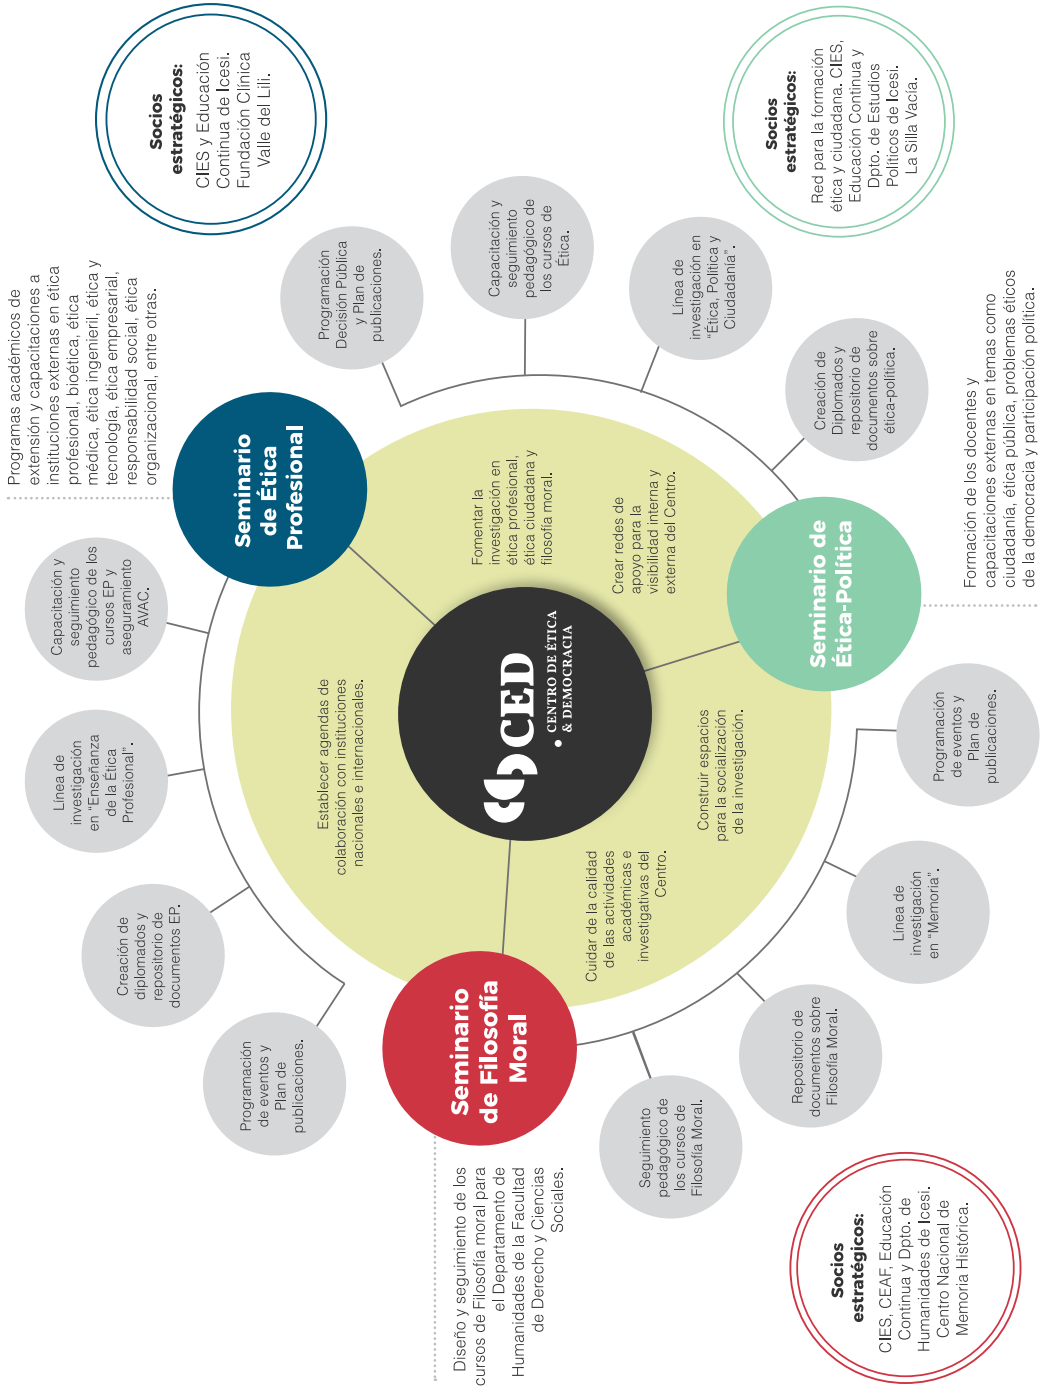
Socios estratégicos:
CIES y Educación Continua de Icesi. Fundación Clínica Valle del Lili.

Socios estratégicos:
Red para la formación ética y ciudadana, CIES, Educación Continua y Dpto. de Estudios Políticos de Icesi. La Silla Vacía.

Programas académicos de extensión y capacitaciones a instituciones externas en ética profesional, bioética, ética médica, ética ingenieril, ética y tecnología, ética empresarial, responsabilidad social, ética organizacional, entre otras.

Programación Decisión Pública y Plan de publicaciones.

Capacitación y seguimiento pedagógico de los cursos de Ética.

Línea de investigación en "Ética, Política y Ciudadanía".

Creación de Diplomados y repositorio de documentos sobre ética-política.

Formación de los docentes y capacitaciones externas en temas como ciudadanía, ética pública, problemas éticos de la democracia y participación política.

Seminario de Ética Profesional

Seminario de Ética-Política

Seminario de Filosofía Moral

CED CENTRO DE ÉTICA & DEMOCRACIA

Fomentar la investigación en ética profesional, ética ciudadana y filosofía moral.

Crear redes de apoyo para la visibilidad interna y externa del Centro.

Construir espacios para la socialización de la investigación.

Cuidar de la calidad de las actividades académicas e investigativas del Centro.

Establecer agendas de colaboración con instituciones nacionales e internacionales.

Capacitación y seguimiento pedagógico de los cursos EP y aseguramiento AVAC.

Línea de investigación en "Enseñanza de la Ética Profesional".

Creación de diplomados y repositorio de documentos EP.

Programación de eventos y Plan de publicaciones.

Programación de eventos y Plan de publicaciones.

Línea de investigación en "Memoria".

Repositorio de documentos sobre Filosofía Moral.

Seguimiento pedagógico de los cursos de Filosofía Moral.

Diseño y seguimiento de los cursos de Filosofía moral para el Departamento de Humanidades de la Facultad de Derecho y Ciencias Sociales.

Socios estratégicos:
CIES, CEAF, Educación Continua y Dpto. de Humanidades de Icesi. Centro Nacional de Memoria Histórica.